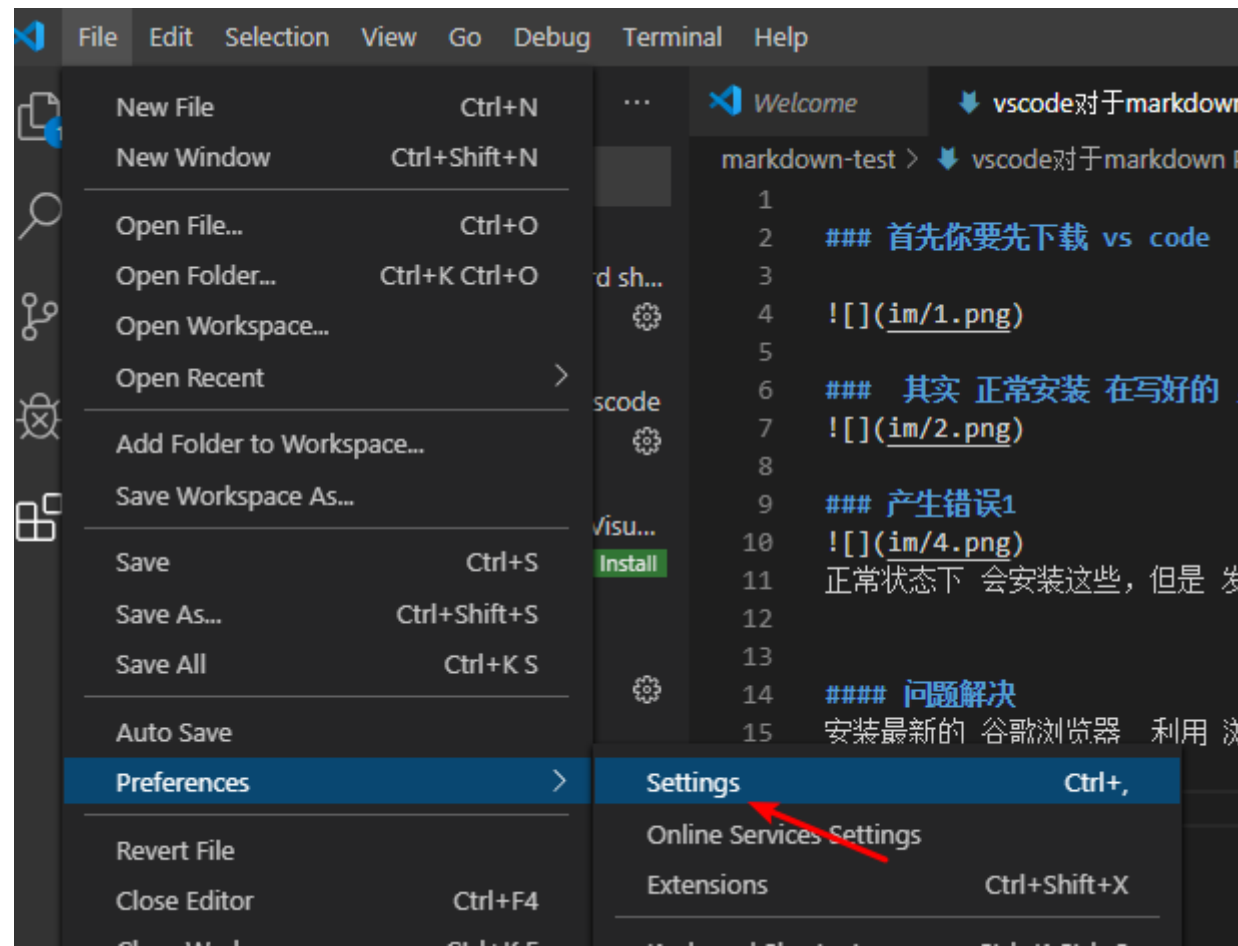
File Edit Selection View Go Debug Terminal Help

New File Ctrl+N
New Window Ctrl+Shift+N
Open File... Ctrl+O
Open Folder... Ctrl+K Ctrl+O
Open Workspace...
Open Recent
Add Folder to Workspace...
Save Workspace As...
Save Ctrl+S
Save As... Ctrl+Shift+S
Save All Ctrl+K S
Auto Save
Preferences
Revert File
Close Editor Ctrl+F4
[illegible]

Settings Ctrl+,
Online Services Settings
Extensions Ctrl+Shift+X
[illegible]

d sh...
scode
Visu...
Install

Welcome
vscode对于markdow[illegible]
markdown-test > vscode对于markdown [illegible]

1
2 ### 首先你要先下载 vs code
3
4 ![](im/1.png)
5
6 ### 其实 正常安装 在写好的 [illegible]
7 ![](im/2.png)
8
9 ### 产生错误1
10 ![](im/4.png)
11 正常状态下 会安装这些，但是 发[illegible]
12
13
14 #### 问题解决
15 安装最新的 谷歌浏览器 利用 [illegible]